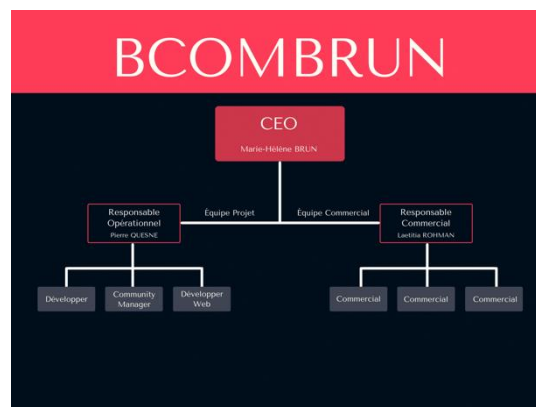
BCOMBRUN

CEO
Marie-Hélène BRUN

Équipe Projet

Équipe Commercial

Responsable Opérationnel
Pierre QUESNE

Responsable Commercial
Laetitia ROHMAN

Développer

Community Manager

Développer Web

Commercial

Commercial

Commercial